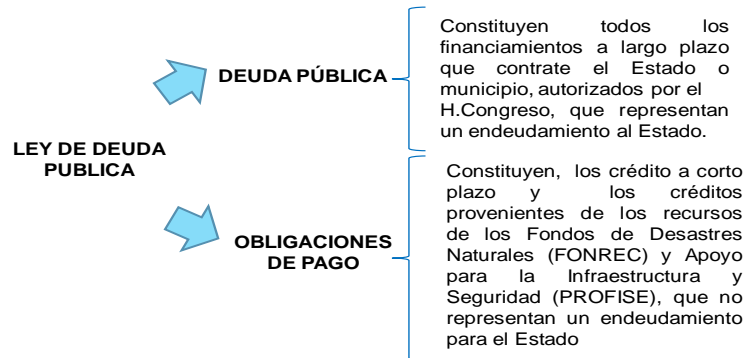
LEY DE DEUDA PUBLICA

DEUDA PÚBLICA

Constituyen todos los financiamientos a largo plazo que contrate el Estado o municipio, autorizados por el H.Congreso, que representan un endeudamiento al Estado.

OBLIGACIONES DE PAGO

Constituyen, los crédito a corto plazo y los créditos provenientes de los recursos de los Fondos de Desastres Naturales (FONREC) y Apoyo para la Infraestructura y Seguridad (PROFISE), que no representan un endeudamiento para el Estado